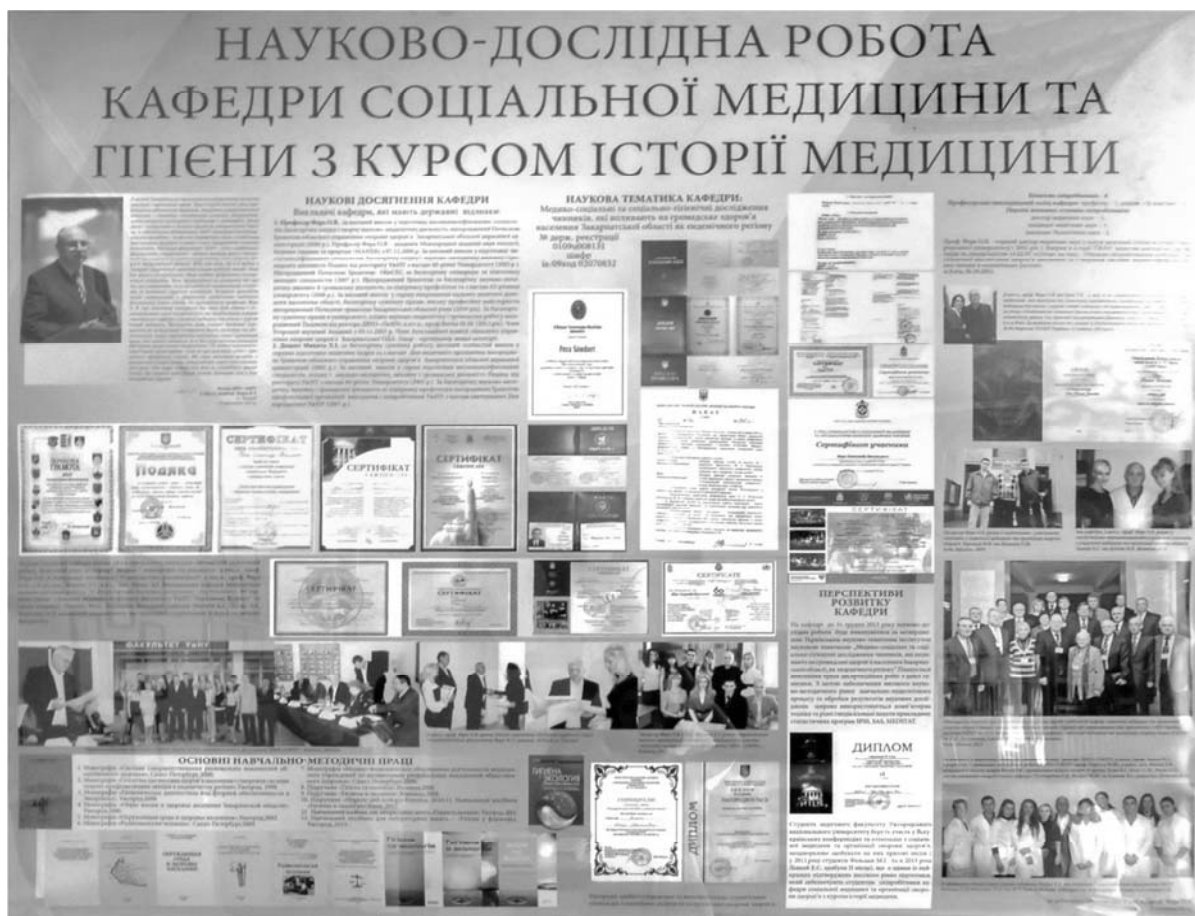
НАУКОВО-ДОСЛІДНА РОБОТА КАФЕДРИ СОЦІАЛЬНОЇ МЕДИЦИНИ ТА ГІГІЄНИ З КУРСОМ ІСТОРІЇ МЕДИЦИНИ

НАУКОВІ ДОСЯГНЕННЯ КАФЕДРИ

Викладачі кафедри, які мають державні відзнаки:

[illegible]

НАУКОВА ТЕМАТИКА КАФЕДРИ:

Медико-соціальні та соціально-гігієнічні дослідження чинників, які впливають на громадське здоров'я населення Закарпатської області як ендемічного регіону

№ держ. реєстрації 0109u008131

шифр

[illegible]

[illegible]

Подяка

СЕРТИФІКАТ

СЕРТИФІКАТ

СЕРТИФІКАТ

СЕРТИФІКАТ

СЕРТИФІКАТ

CERTIFICATE

Сертифікат учасника

СЕРТИФІКАТ

ФАКУЛЬТЕТ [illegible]

ОСНОВНІ НАВЧАЛЬНО-МЕТОДИЧНІ ПРАЦІ

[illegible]

ПЕРСПЕКТИВИ РОЗВИТКУ КАФЕДРИ

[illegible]

ДИПЛОМ

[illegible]

ДИПЛОМ